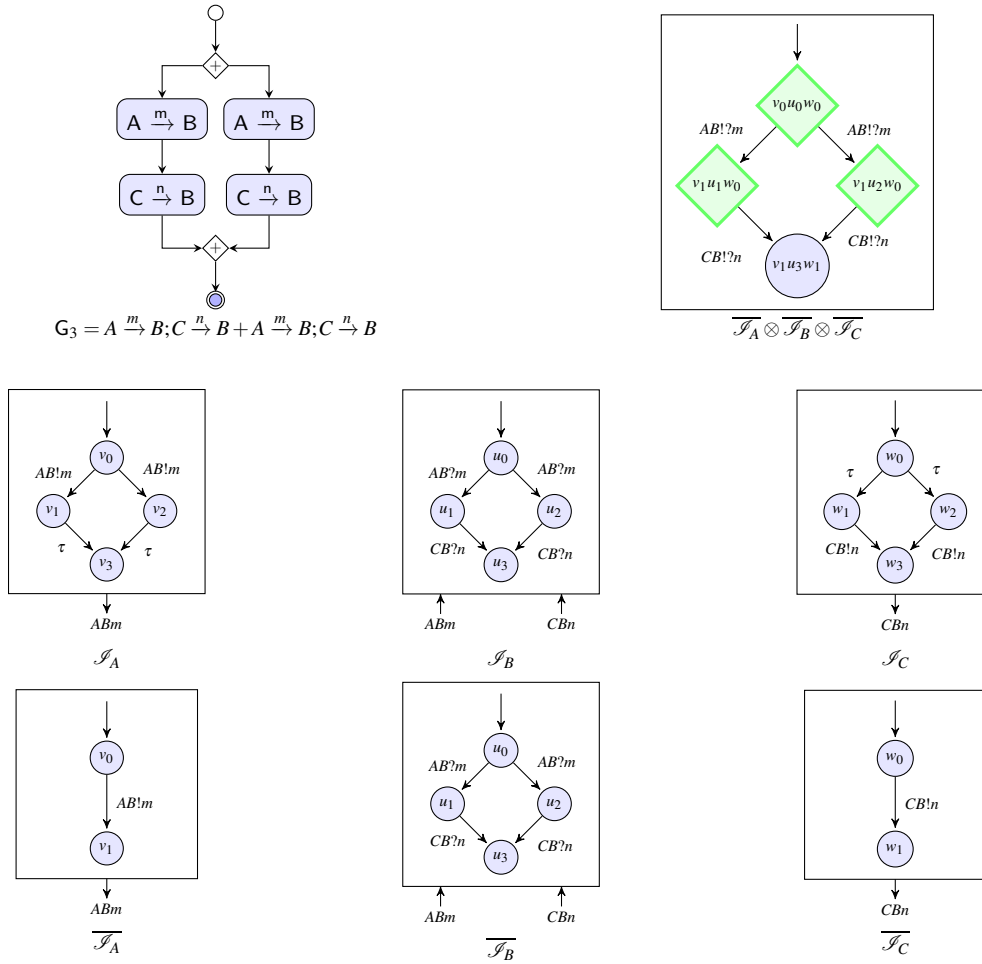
$A \xrightarrow{m} B$ $A \xrightarrow{m} B$

$C \xrightarrow{n} B$ $C \xrightarrow{n} B$

$G_3 = A \xrightarrow{m} B; C \xrightarrow{n} B + A \xrightarrow{m} B; C \xrightarrow{n} B$

$v_0u_0w_0$

$AB!?m$ $AB!?m$

$v_1u_1w_0$ $v_1u_2w_0$

$CB!?n$ $CB!?n$

$v_1u_3w_1$

$\overline{\mathscr{I}_A} \otimes \overline{\mathscr{I}_B} \otimes \overline{\mathscr{I}_C}$

$v_0$ $AB!m$ $AB!m$ $v_1$ $v_2$ $\tau$ $\tau$ $v_3$ $ABm$

$\mathscr{I}_A$

$u_0$ $AB?m$ $AB?m$ $u_1$ $u_2$ $CB?n$ $CB?n$ $u_3$ $ABm$ $CBn$

$\mathscr{I}_B$

$w_0$ $\tau$ $\tau$ $w_1$ $w_2$ $CB!n$ $CB!n$ $w_3$ $CBn$

$\mathscr{I}_C$

$v_0$ $AB!m$ $v_1$ $ABm$

$\overline{\mathscr{I}_A}$

$u_0$ $AB?m$ $AB?m$ $u_1$ $u_2$ $CB?n$ $CB?n$ $u_3$ $ABm$ $CBn$

$\overline{\mathscr{I}_B}$

$w_0$ $CB!n$ $w_1$ $CBn$

$\overline{\mathscr{I}_C}$